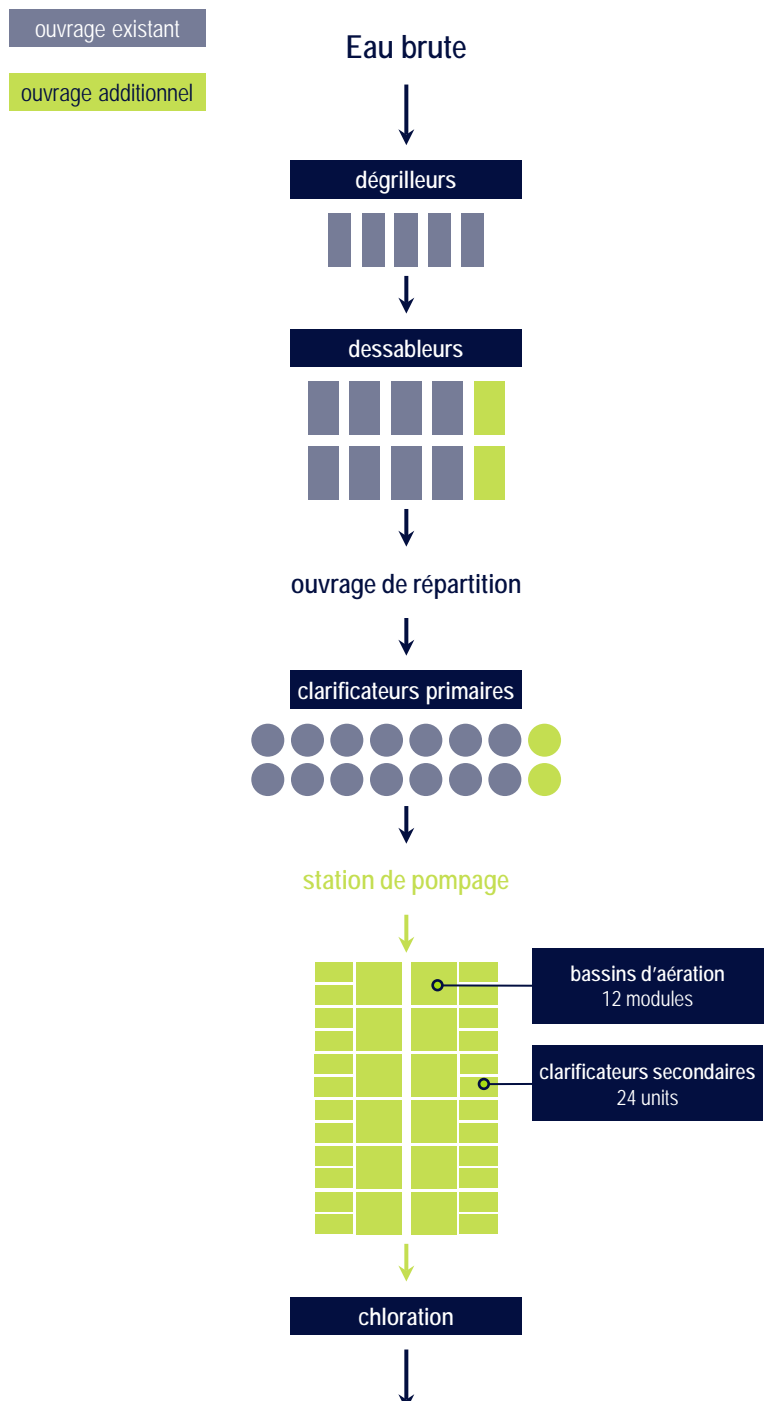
ouvrage existant

ouvrage additionnel

Eau brute

dégrilleurs

dessableurs

ouvrage de répartition

clarificateurs primaires

station de pompage

bassins d'aération
12 modules

clarificateurs secondaires
24 units

chloration